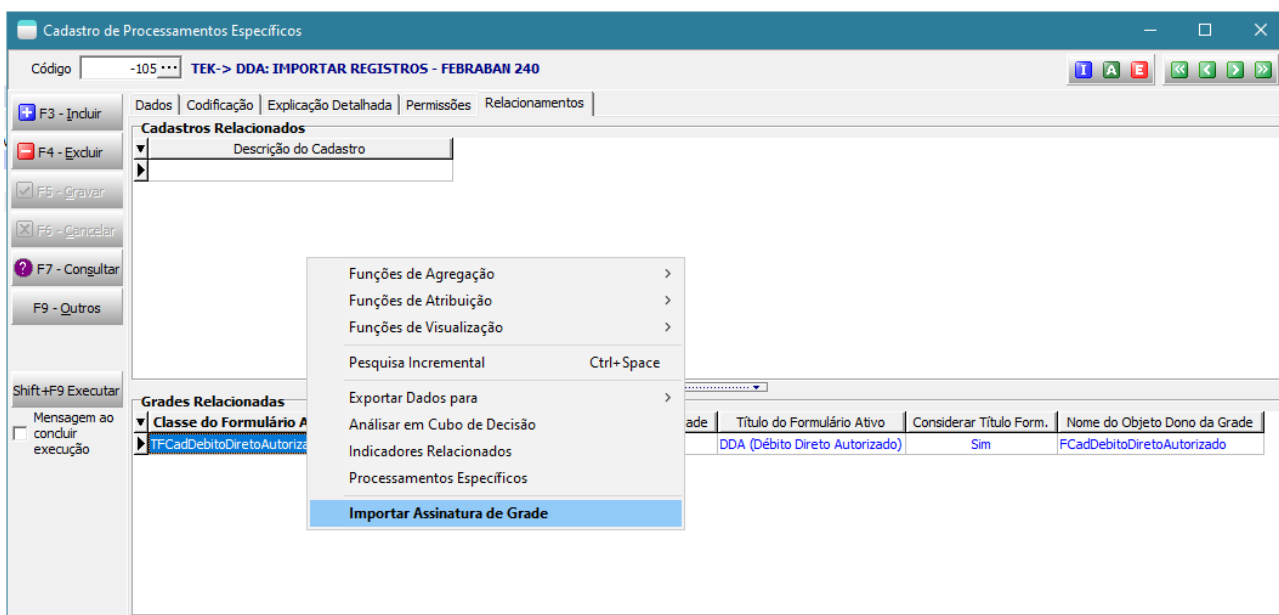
Cadastro de Processamentos Específicos

Código -105 TEK-> DDA: IMPORTAR REGISTROS - FEBRABAN 240

I A E

F3 - Incluir
F4 - Excluir
F5 - Gravar
F6 - Cancelar
F7 - Consultar
F9 - Outros
Shift+F9 Executar
Mensagem ao concluir execução

Dados | Codificação | Explicação Detalhada | Permissões | Relacionamentos

Cadastros Relacionados

| Descrição do Cadastro |
|---|
| |

Funções de Agregação
Funções de Atribuição
Funções de Visualização
Pesquisa Incremental Ctrl+Space
Exportar Dados para
Analisar em Cubo de Decisão
Indicadores Relacionados
Processamentos Específicos
Importar Assinatura de Grade

Grades Relacionadas

| Classe do Formulário A | ade | Título do Formulário Ativo | Considerar Título Form. | Nome do Objeto Dono da Grade |
|---|---|---|---|---|
| TFCadDebitoDiretoAutoriz | | DDA (Débito Direto Autorizado) | Sim | FCadDebitoDiretoAutorizado |